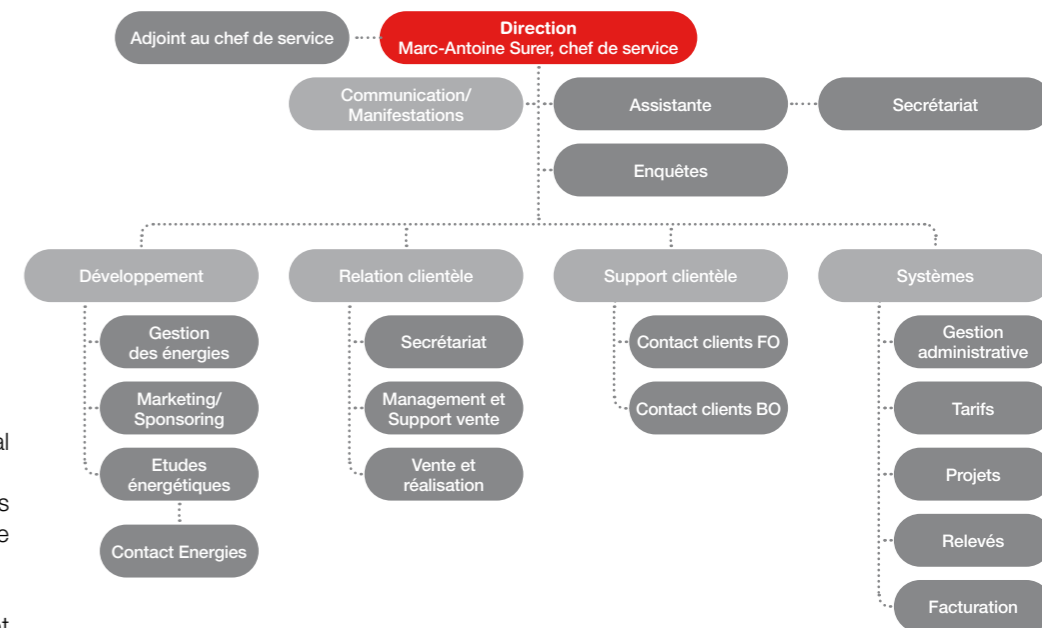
Adjoint au chef de service

Direction
Marc-Antoine Surer, chef de service

Communication/
Manifestations

Assistante

Secrétariat

Enquêtes

Développement

Gestion des énergies

Marketing/ Sponsoring

Etudes énergétiques

Contact Energies

Relation clientèle

Secrétariat

Management et Support vente

Vente et réalisation

Support clientèle

Contact clients FO

Contact clients BO

Systèmes

Gestion administrative

Tarifs

Projets

Relevés

Facturation

al

s
e

t